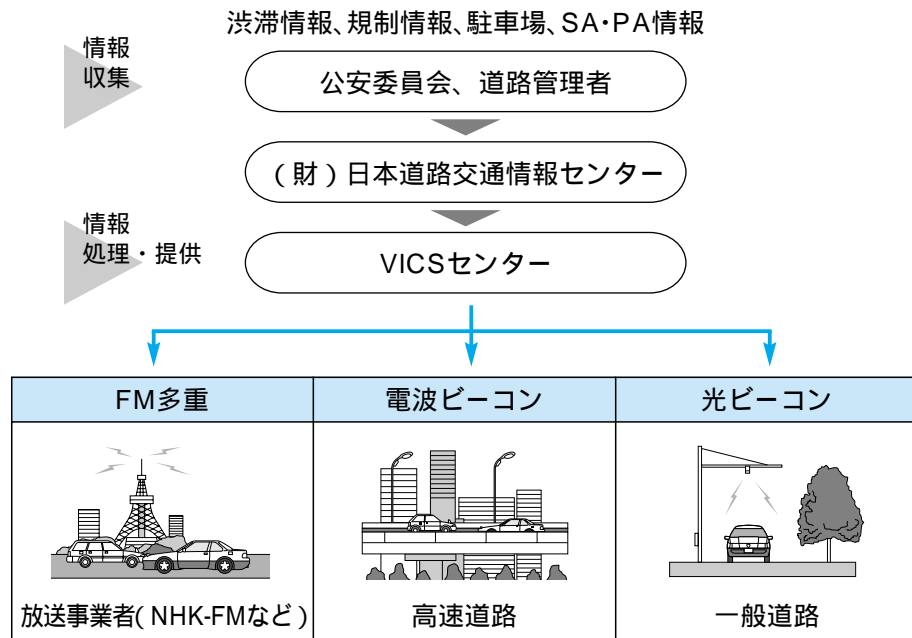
渋滞情報、規制情報、駐車場、SA・PA情報

情報収集

公安委員会、道路管理者

(財)日本道路交通情報センター

情報処理・提供

VICSセンター

| FM多重 | 電波ビーコン | 光ビーコン |
|---|---|---|
| 放送事業者(NHK-FMなど) | 高速道路 | 一般道路 |